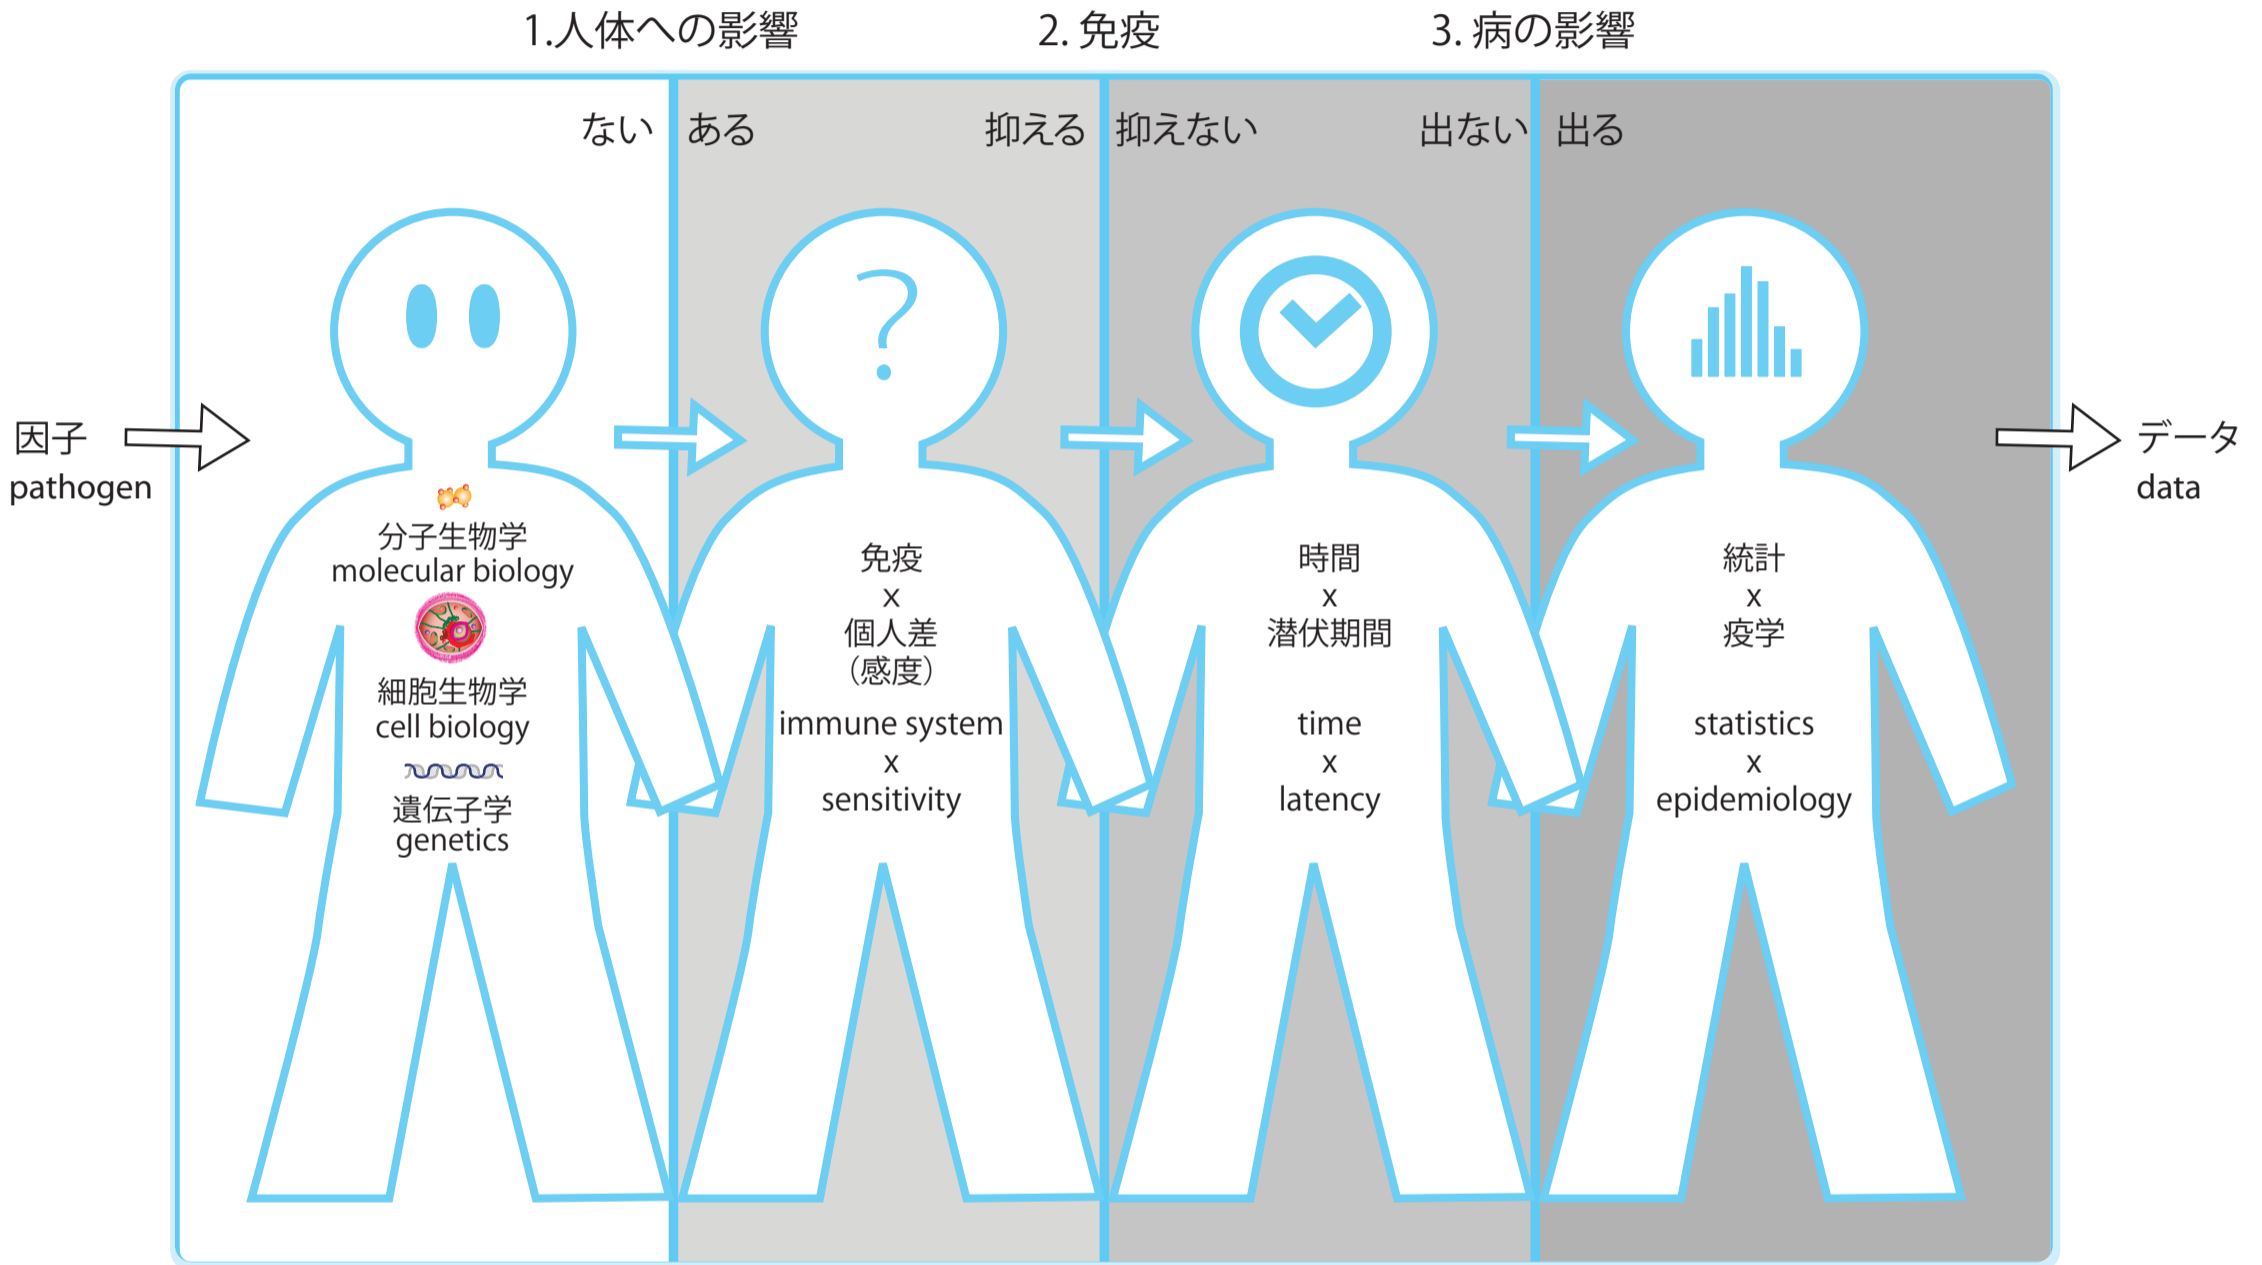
1.人体への影響 2. 免疫 3. 病の影響

ない ある 抑える 抑えない 出ない 出る

因子
pathogen

分子生物学
molecular biology

細胞生物学
cell biology

遺伝子学
genetics

?

免疫
x
個人差
(感度)

immune system
x
sensitivity

時間
x
潜伏期間

time
x
latency

統計
x
疫学

statistics
x
epidemiology

データ
data